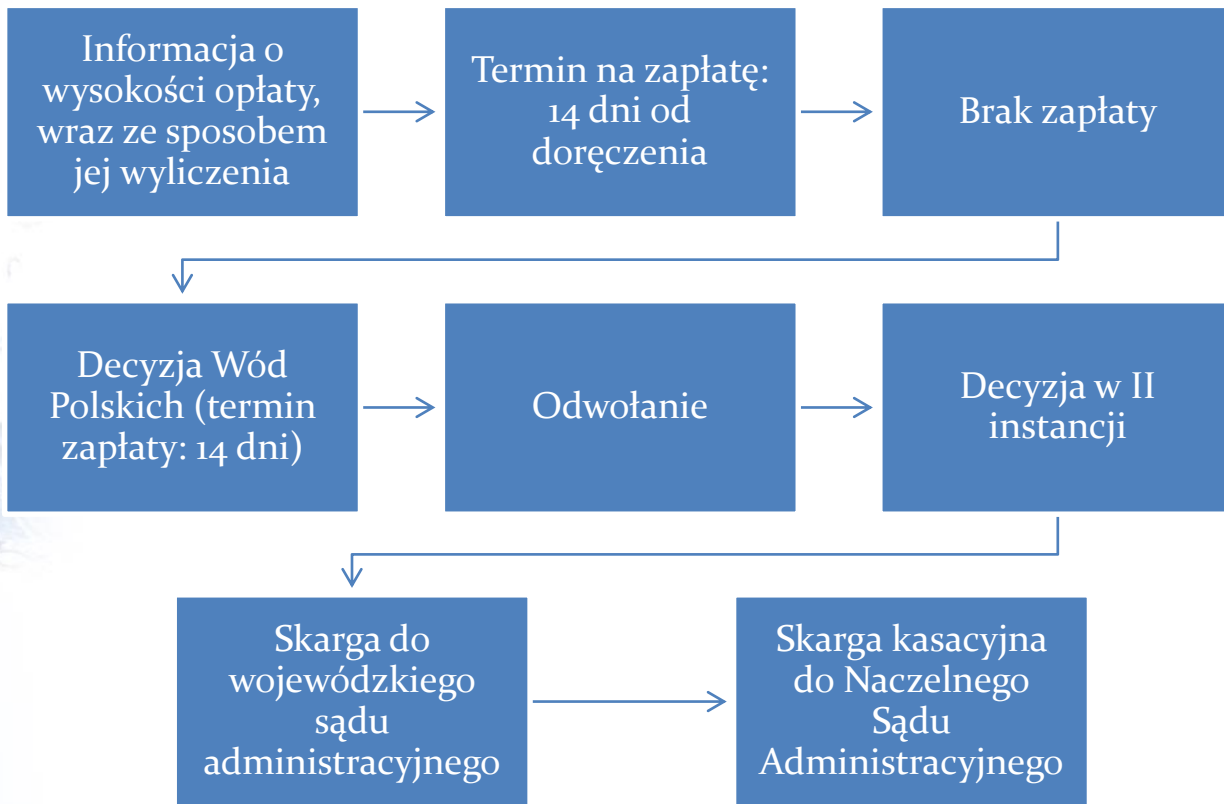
Informacja o wysokości opłaty, wraz ze sposobem jej wyliczenia

Termin na zapłatę: 14 dni od doręczenia

Brak zapłaty

Decyzja Wód Polskich (termin zapłaty: 14 dni)

Odwołanie

Decyzja w II instancji

Skarga do wojewódzkiego sądu administracyjnego

Skarga kasacyjna do Naczelnego Sądu Administracyjnego